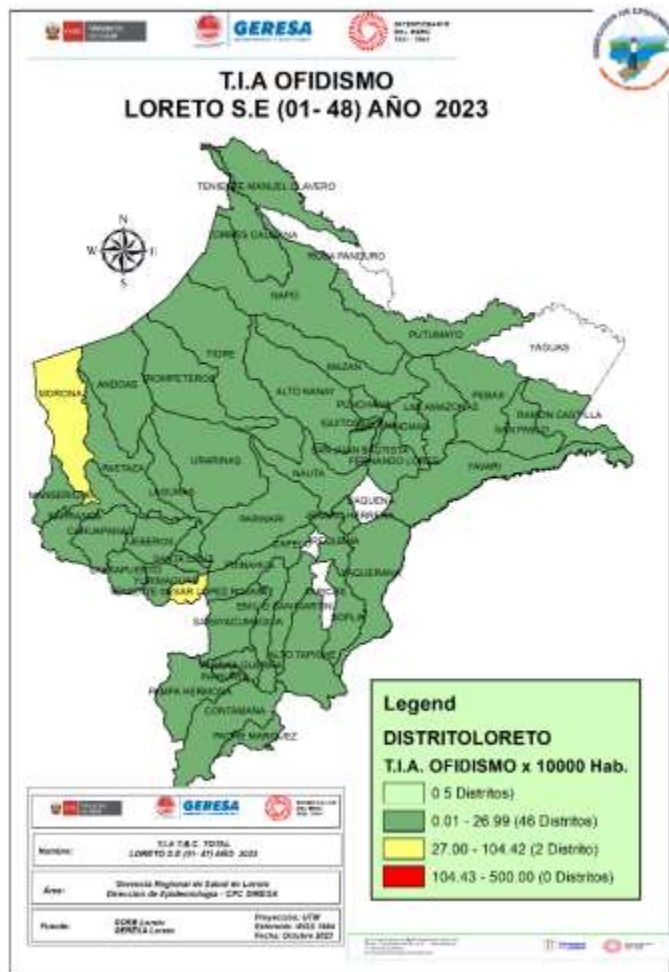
GERESA

T.I.A OFIDISMO
LORETO S.E (01- 48) AÑO 2023

N
W E
S

TENIENTE MANUEL CLAVERO
TORRES CAUSANA
ROSA PANDURO
NAPO
PUTUMAYO
YAGUAS
TIGRE
MAZAN
MORONA
ANDOAS
POMPEYEROS
ALTO NANAY
PUNCHANA
LAS AMAZONAS
PEBAS
RAMON CASTILLA
IQUITOS
BELEN
SAN JUAN BAUTISTA
FERNANDO LORES
YAVARI
PASTAZA
URARINAS
NAUTA
MANSERICHE
LAGUNAS
PARINARI
JEBEROS
SANTA CRUZ
YURIMAGUAS
TENIENTE CESAR LOPEZ ROJAS
REQUENA
EMILIO SAN MARTIN
SOPLIN
ALTO TAPICHE
SARAYACU
PADRE MARQUEZ
CONTAMANA
PAMPA HERMOSA
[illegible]

Legend
DISTRITOLORETO
T.I.A. OFIDISMO x 10000 Hab.
0 5 Distritos)
0.01 - 26.99 (46 Distritos)
27.00 - 104.42 (2 Distrito)
104.43 - 500.00 (0 Distritos)

GERESA
Nombre: T.I.A T.B.C. TOTAL LORETO S.E (01- 47) AÑO 2023
Área: Gerencia Regional de Salud de Loreto Dirección de Epidemiología - CPC DIRESA
Fuente: GORE Loreto GERESA Loreto
Proyección: UTM
Elaborado: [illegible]
Fecha: Octubre 2023